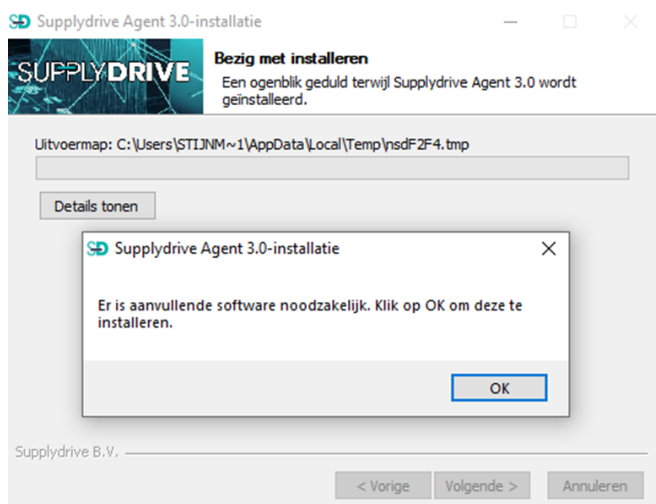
SD Supplydrive Agent 3.0-installatie

SUPPLYDRIVE

Bezig met installeren

Een ogenblik geduld terwijl Supplydrive Agent 3.0 wordt geïnstalleerd.

Uitvoermap: C:\Users\STIJNM~1\AppData\Local\Temp\nsdF2F4.tmp

Details tonen

SD Supplydrive Agent 3.0-installatie

Er is aanvullende software noodzakelijk. Klik op OK om deze te installeren.

OK

Supplydrive B.V.

< Vorige

Volgende >

Annuleren